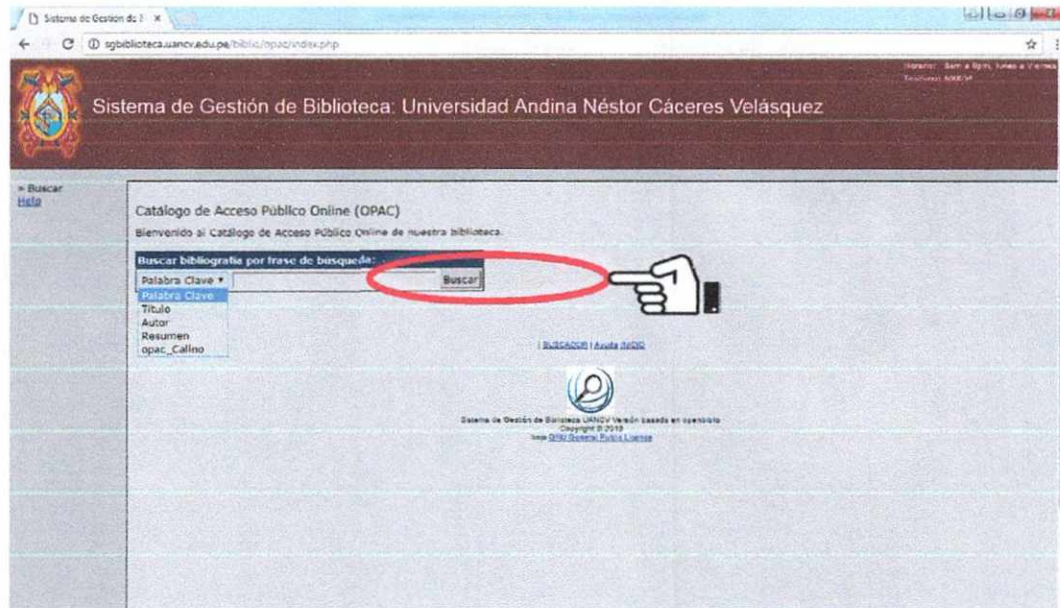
Sistema de Gestion de B ×

sgbiblioteca.uancv.edu.pe/biblio/opac/index.php

Horario: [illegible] Lunes a Viernes
Teléfono: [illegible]

Sistema de Gestión de Biblioteca: Universidad Andina Néstor Cáceres Velásquez

» Buscar
Help

Catálogo de Acceso Público Online (OPAC)

Bienvenido al Catálogo de Acceso Público Online de nuestra biblioteca.

Buscar bibliografía por frase de búsqueda:

Palabra Clave

Buscar

Palabra Clave
Titulo
Autor
Resumen
opac_CallNo

| BUSCADOR | Ayuda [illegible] |

Sistema de Gestión de Biblioteca UANCV Versión basada en openbiblio
Copyright © 2018
bajo GNU General Public License